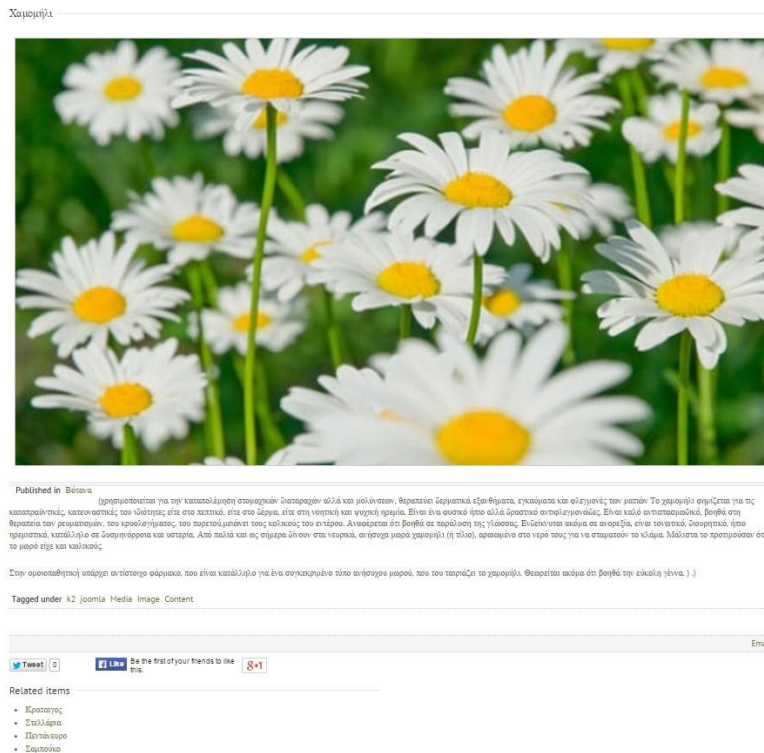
Χαμομήλι

Published in Βότανα

(χρησιμοποιείται για την καταπολέμηση στομαχικών διαταραχών αλλά και μολύνσεων, θεραπεύει δερματικά εξανθήματα, εγκαύματα και φλεγμονές των ματιών Το χαμομήλι φημίζεται για τις καταπραϋντικές, κατευναστικές του ιδιότητες είτε στο πεπτικό, είτε στο δέρμα, είτε στη νοητική και ψυχική ηρεμία. Είναι ένα φυσικό ήπιο αλλά δραστικό αντιφλεγμονώδες. Είναι καλό αντιισπασμωδικό, βοηθά στη θεραπεία των ρευματισμών, του κρυολογήματος, του πυρετού,μειώνει τους κολικούς του εντέρου. Αναφέρεται ότι βοηθά σε παράλυση της γλώσσας. Ενδείκνυται ακόμα σε ανορεξία, είναι τονωτικό, διουρητικό, ήπιο ηρεμιστικό, κατάλληλο σε δυσμηνόρροια και υστερία. Από παλιά και ως σήμερα δίνουν στα νεογνά, ανήσυχα μωρά χαμομήλι (ή τίλιο), αραιωμένο στο νερό τους για να σταματούν το κλάμα. Μάλιστα το προτιμούσαν ότ το μωρό είχε και κολικούς.

Στην ομοιοπαθητική υπάρχει αντίστοιχο φάρμακο, που είναι κατάλληλο για ένα συγκεκριμένο τύπο ανήσυχου μωρού, που του ταιριάζει το χαμομήλι. Θεωρείται ακόμα ότι βοηθά την εύκολη γέννα. ) .)

Tagged under k2 joomla Media Image Content

Em

Tweet 0

Like Be the first of your friends to like this.

8+1

Related items

- Κράταιγος
- Στελλάρια
- Πεντάνευρο
- Σαμπούκο